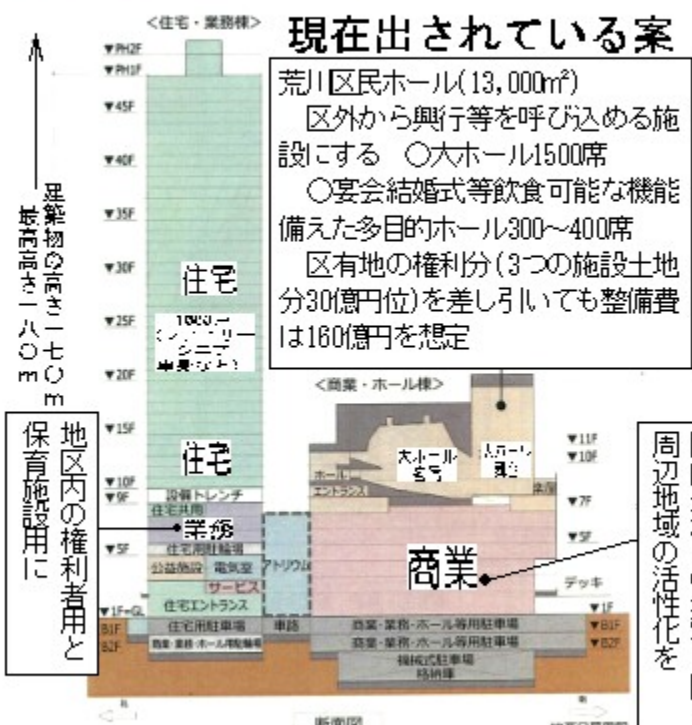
現在出されている案

<住宅・業務棟>

▼PH2F
▼PH1F
▼45F
▼40F
▼35F
▼30F
▼25F
▼20F
▼15F
▼10F
▼9F
▼5F
▼1F=GL
B1F
B2F

建築物の高さ一七〇m
最高高さ一八〇m

荒川区民ホール(13,000㎡)
区外から興行等を呼び込める施設にする ○大ホール1500席
○宴会結婚式等飲食可能な機能備えた多目的ホール300~400席
区有地の権利分(3つの施設土地分30億円位)を差し引いても整備費は160億円を想定

住宅
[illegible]
住宅
設備トレンチ
住宅共用
業務
住宅用駐輪場
公益施設
電気室
サービス
住宅エントランス
住宅用駐車場
商業・業務・ホール等用駐車場
車路
アトリウム

地区内の権利者用と保育施設用に

<商業・ホール棟>
大ホール客席
小ホール客席
ホールエントランス
楽屋
商業
デッキ
商業・業務・ホール等用駐車場
商業・業務・ホール等用駐車場
機械式駐車場
搬出入
▼11F
▼10F
▼7F
▼5F
▼1F
▼B1F
▼B2F

周辺地域の活性化を

断面図